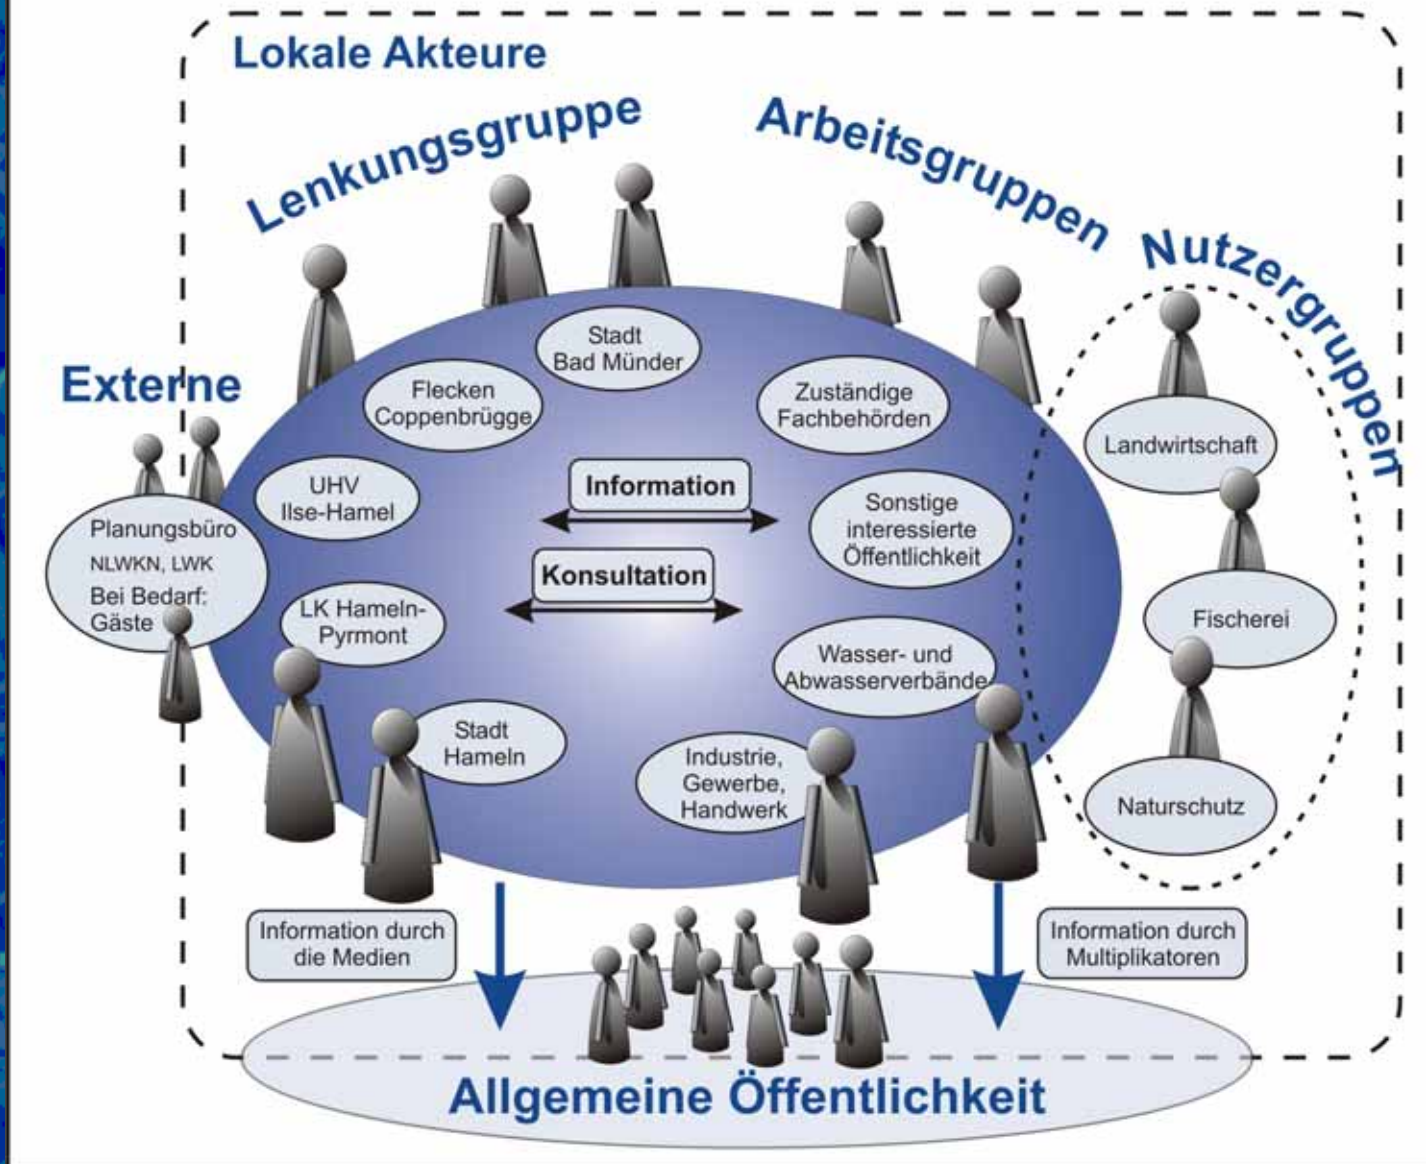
Lokale Akteure

Lenkungsgruppe

Arbeitsgruppen

Nutzergruppen

Externe

Stadt Bad Münder

Flecken Coppenbrügge

Zuständige Fachbehörden

UHV Ilse-Hamel

Information

Konsultation

Sonstige interessierte Öffentlichkeit

Planungsbüro
NLWKN, LWK
Bei Bedarf: Gäste

LK Hameln-Pyrmont

Wasser- und Abwasserverbände

Stadt Hameln

Industrie, Gewerbe, Handwerk

Landwirtschaft

Fischerei

Naturschutz

Information durch die Medien

Information durch Multiplikatoren

Allgemeine Öffentlichkeit